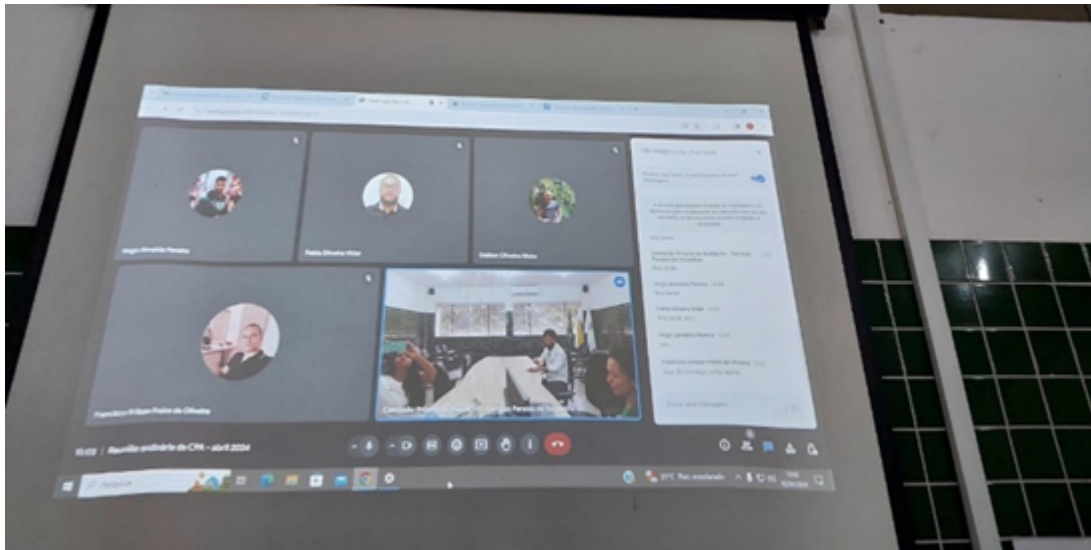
Hugo Almeida Pereira

Pablo Oliveira Victor

Cleiton Oliveira Maia

Francisco Erikson Pedro de Oliveira

Mensagens na chamada

Comissão Própria de Avaliação - Campus

Hugo Almeida Pereira

Pablo Oliveira Victor

Hugo Almeida Pereira

Enviar uma mensagem

10:03 | Reunião ordinária da CPA - abril 2024

Pesquisar

31°C Parc ensolarado